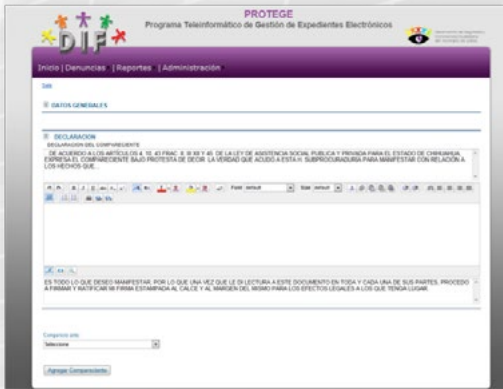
DIF

PROTEGE
Programa Teleinformático de Gestión de Expedientes Electrónicos

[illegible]

Inicio | Denuncias | Reportes | Administración

Salir

DATOS GENERALES

DECLARACION
DECLARACION DEL COMPARECIENTE

DE ACUERDO A LOS ARTICULOS 4, 10, 43 FRAC. X, XI XII Y 45 DE LA LEY DE ASISTENCIA SOCIAL PUBLICA Y PRIVADA PARA EL ESTADO DE CHIHUAHUA, EXPRESA EL COMPARECIENTE BAJO PROTESTA DE DECIR LA VERDAD QUE ACUDO A ESTA H. SUBPROCURADURIA PARA MANIFESTAR CON RELACION A LOS HECHOS QUE...

Font default Size default

ES TODO LO QUE DESEO MANIFESTAR, POR LO QUE UNA VEZ QUE LE DI LECTURA A ESTE DOCUMENTO EN TODA Y CADA UNA DE SUS PARTES, PROCEDO A FIRMAR Y RATIFICAR MI FIRMA ESTAMPADA AL CALCE Y AL MARGEN DEL MISMO PARA LOS EFECTOS LEGALES A LOS QUE TENGA LUGAR.

Comparece ante
Seleccione

Agregar Compareciente